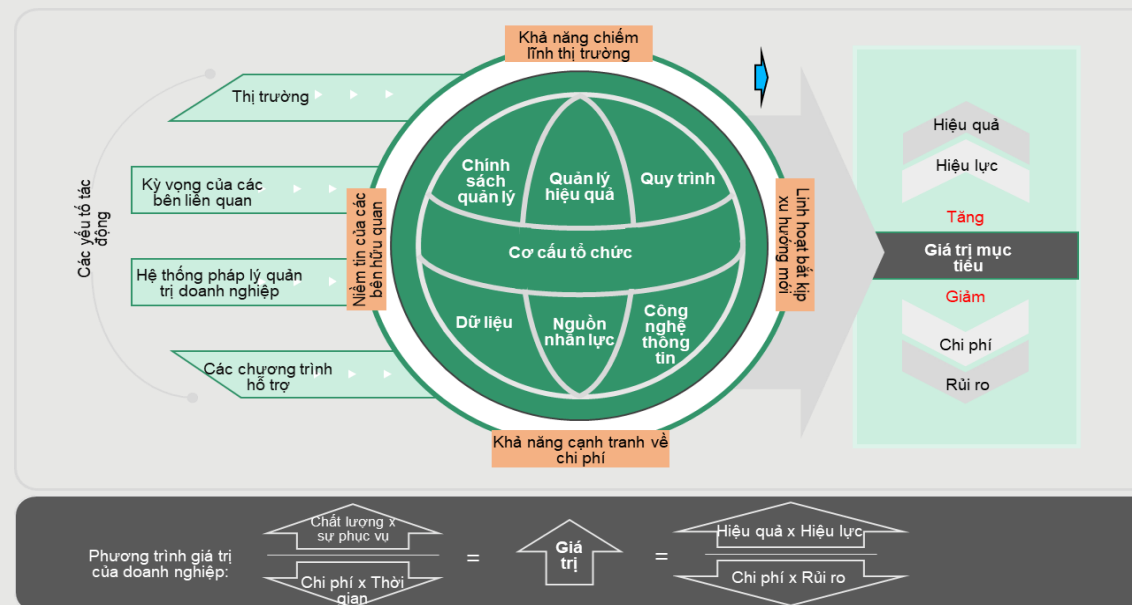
Khả năng chiếm lĩnh thị trường

Các yếu tố tác động

Thị trường

Kỳ vọng của các bên liên quan

Hệ thống pháp lý quản trị doanh nghiệp

Các chương trình hỗ trợ

Niềm tin của các bên hữu quan

Chính sách quản lý

Quản lý hiệu quả

Quy trình

Cơ cấu tổ chức

Dữ liệu

Nguồn nhân lực

Công nghệ thông tin

Linh hoạt bắt kịp xu hướng mới

Khả năng cạnh tranh về chi phí

Hiệu quả

Hiệu lực

Tăng

Giá trị mục tiêu

Giảm

Chi phí

Rủi ro

Phương trình giá trị của doanh nghiệp:

Chất lượng x sự phục vụ

Chi phí x Thời gian

=

Giá trị

=

Hiệu quả x Hiệu lực

Chi phí x Rủi ro